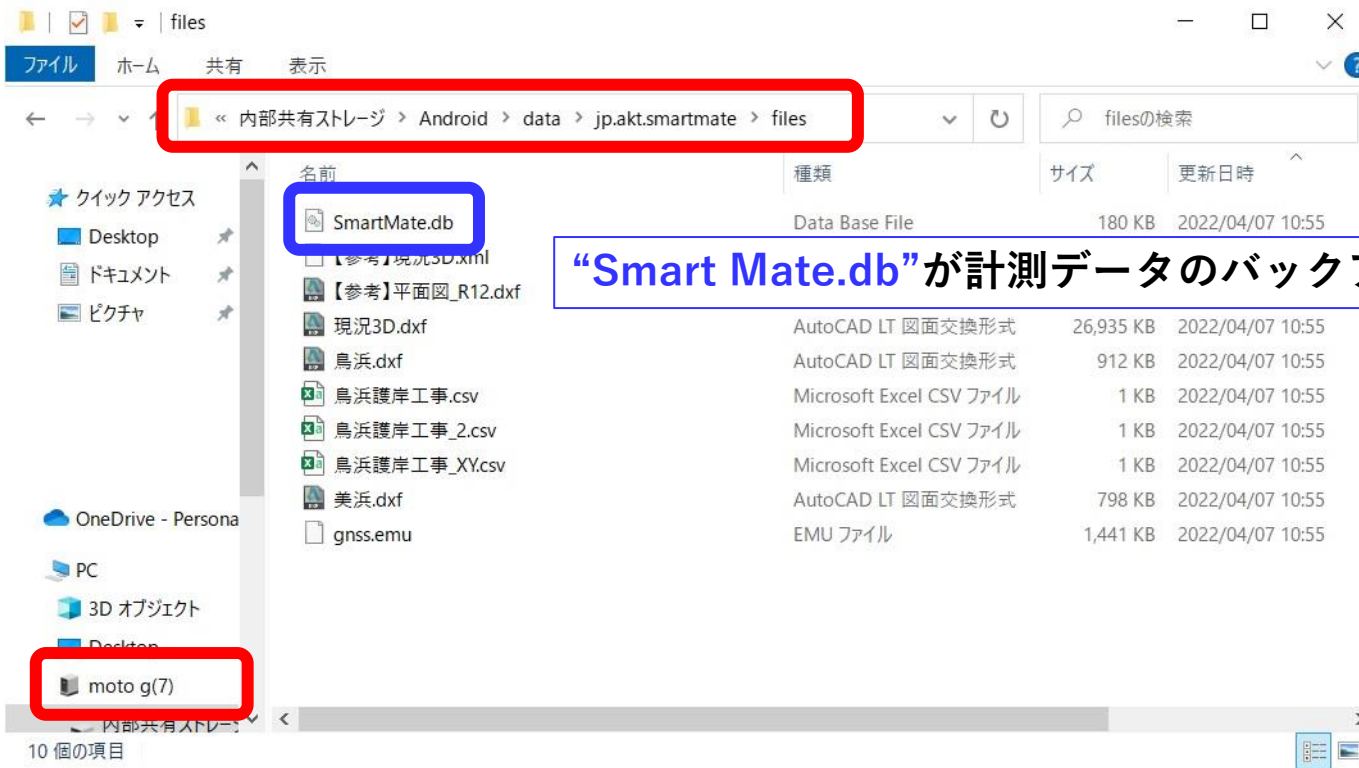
files

ファイル ホーム 共有 表示

« 内部共有ストレージ › Android › data › jp.akt.smartmate › files

filesの検索

クイック アクセス
Desktop
ドキュメント
ピクチャ

OneDrive - Persona

PC
3D オブジェクト
Desktop
moto g(7)
内部共有ストレー

| 名前 | 種類 | サイズ | 更新日時 |
|---|---|---|---|
| SmartMate.db | Data Base File | 180 KB | 2022/04/07 10:55 |
| 【参考】現況3D.xml | | | |
| 【参考】平面図_R12.dxf | | | |
| 現況3D.dxf | AutoCAD LT 図面交換形式 | 26,935 KB | 2022/04/07 10:55 |
| 鳥浜.dxf | AutoCAD LT 図面交換形式 | 912 KB | 2022/04/07 10:55 |
| 鳥浜護岸工事.csv | Microsoft Excel CSV ファイル | 1 KB | 2022/04/07 10:55 |
| 鳥浜護岸工事_2.csv | Microsoft Excel CSV ファイル | 1 KB | 2022/04/07 10:55 |
| 鳥浜護岸工事_XY.csv | Microsoft Excel CSV ファイル | 1 KB | 2022/04/07 10:55 |
| 美浜.dxf | AutoCAD LT 図面交換形式 | 798 KB | 2022/04/07 10:55 |
| gnss.emu | EMU ファイル | 1,441 KB | 2022/04/07 10:55 |

“Smart Mate.db”が計測データのバックア

10 個の項目